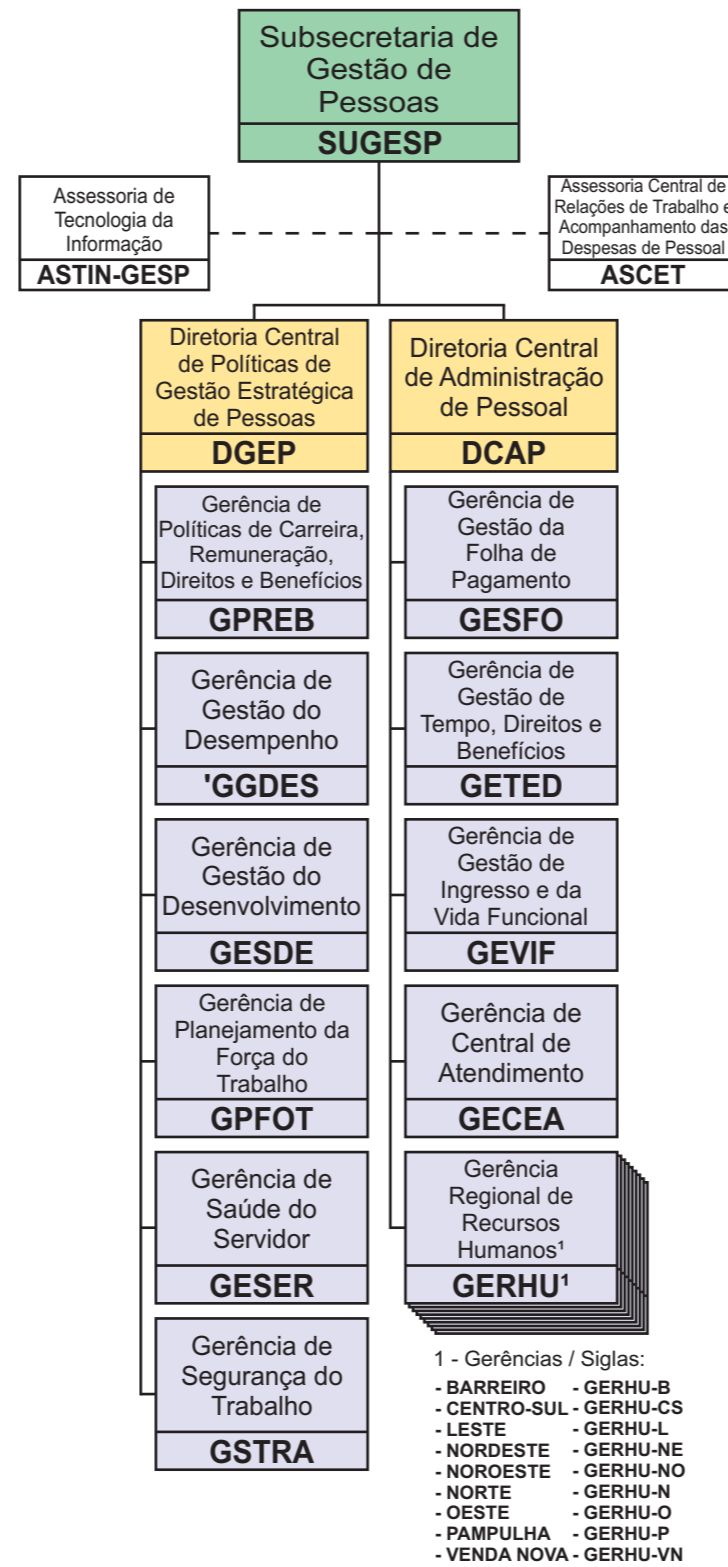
Subsecretaria de Gestão de Pessoas
SUGESP

Assessoria de Tecnologia da Informação
ASTIN-GESP

Assessoria Central de Relações de Trabalho e Acompanhamento das Despesas de Pessoal
ASCET

Diretoria Central de Políticas de Gestão Estratégica de Pessoas
DGEP

Gerência de Políticas de Carreira, Remuneração, Direitos e Benefícios
GPREB

Gerência de Gestão do Desempenho
'GGDES

Gerência de Gestão do Desenvolvimento
GESDE

Gerência de Planejamento da Força do Trabalho
GPFOT

Gerência de Saúde do Servidor
GESER

Gerência de Segurança do Trabalho
GSTRA

Diretoria Central de Administração de Pessoal
DCAP

Gerência de Gestão da Folha de Pagamento
GESFO

Gerência de Gestão de Tempo, Direitos e Benefícios
GETED

Gerência de Gestão de Ingresso e da Vida Funcional
GEVIF

Gerência de Central de Atendimento
GECEA

Gerência Regional de Recursos Humanos¹
GERHU¹

1 - Gerências / Siglas:
- BARREIRO - GERHU-B
- CENTRO-SUL - GERHU-CS
- LESTE - GERHU-L
- NORDESTE - GERHU-NE
- NOROESTE - GERHU-NO
- NORTE - GERHU-N
- OESTE - GERHU-O
- PAMPULHA - GERHU-P
- VENDA NOVA - GERHU-VN